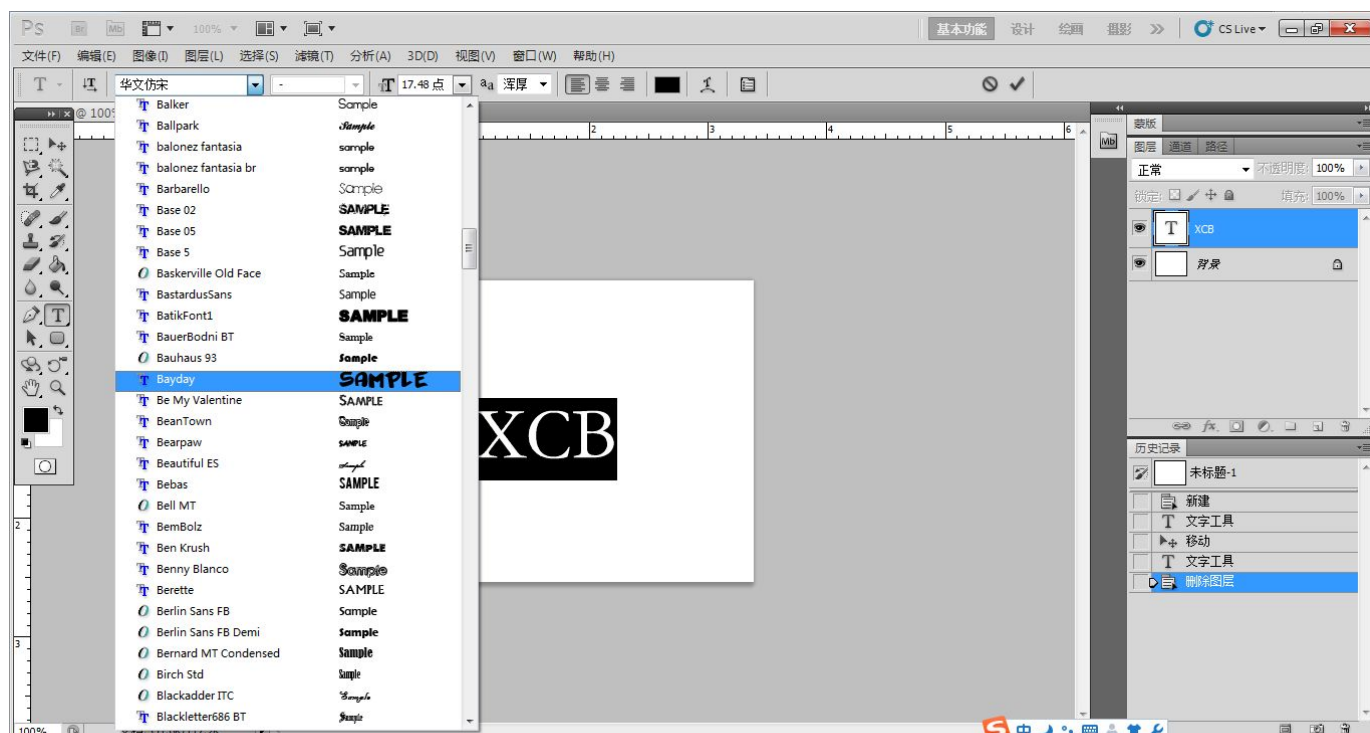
Ps Br Mb 100%
基本功能 设计 绘画 摄影 >> CS Live
文件(F) 编辑(E) 图像(I) 图层(L) 选择(S) 滤镜(T) 分析(A) 3D(D) 视图(V) 窗口(W) 帮助(H)
T 华文仿宋 - 17.48 点 aa 浑厚
@ 100%
Balker Sample
Ballpark Sample
balonez fantasia sample
balonez fantasia br sample
Barbarello Sample
Base 02 SAMPLE
Base 05 SAMPLE
Base 5 Sample
Baskerville Old Face Sample
BastardusSans Sample
BatikFont1 SAMPLE
BauerBodni BT Sample
Bauhaus 93 Sample
Bayday SAMPLE
Be My Valentine SAMPLE
BeanTown Sample
Bearpaw SAMPLE
Beautiful ES Sample
Bebas SAMPLE
Bell MT Sample
BemBolz Sample
Ben Krush SAMPLE
Benny Blanco Sample
Berette SAMPLE
Berlin Sans FB Sample
Berlin Sans FB Demi Sample
Bernard MT Condensed Sample
Birch Std Sample
Blackadder ITC Sample
Blackletter686 BT Sample
XCB
蒙版
图层 通道 路径
正常 不透明度: 100%
锁定: 填充: 100%
XCB
背景
历史记录
未标题-1
新建
文字工具
移动
文字工具
删除图层
100%